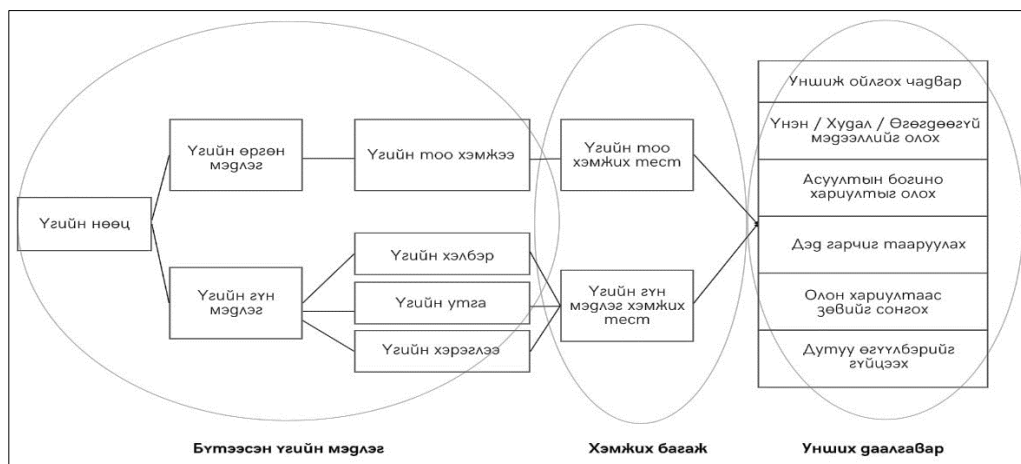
Үгийн нөөц

Үгийн өргөн мэдлэг

Үгийн тоо хэмжээ

Үгийн гүн мэдлэг

Үгийн хэлбэр

Үгийн утга

Үгийн хэрэглээ

Үгийн тоо хэмжих тест

Үгийн гүн мэдлэг хэмжих тест

Уншиж ойлгох чадвар

Үнэн / Худал / Өгөгдөөгүй мэдээллийг олох

Асуултын богино хариултыг олох

Дэд гарчиг тааруулах

Олон хариултаас зөвийг сонгох

Дутуу өгүүлбэрийг гүйцээх

Бүтээсэн үгийн мэдлэг

Хэмжих багаж

Унших даалгавар